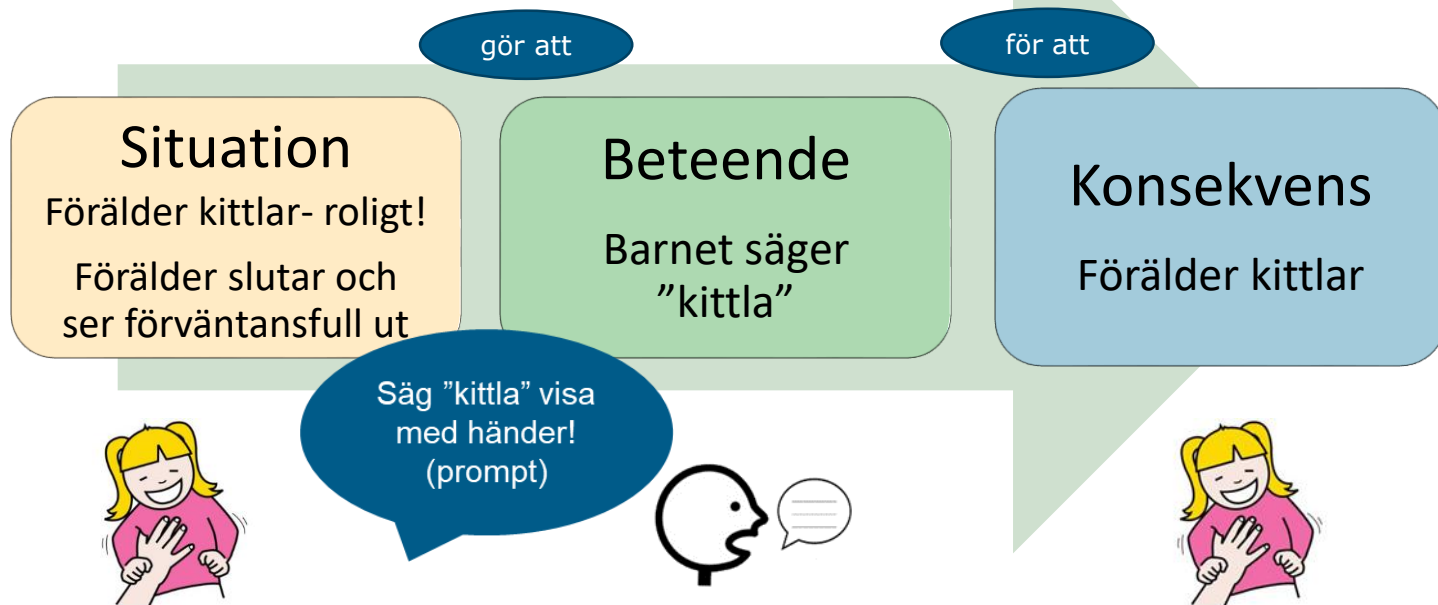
gör att

för att

Situation

Förälder kittlar- roligt!

Förälder slutar och ser förväntansfull ut

Beteende

Barnet säger ”kittla”

Konsekvens

Förälder kittlar

Säg ”kittla” visa med händer! (prompt)